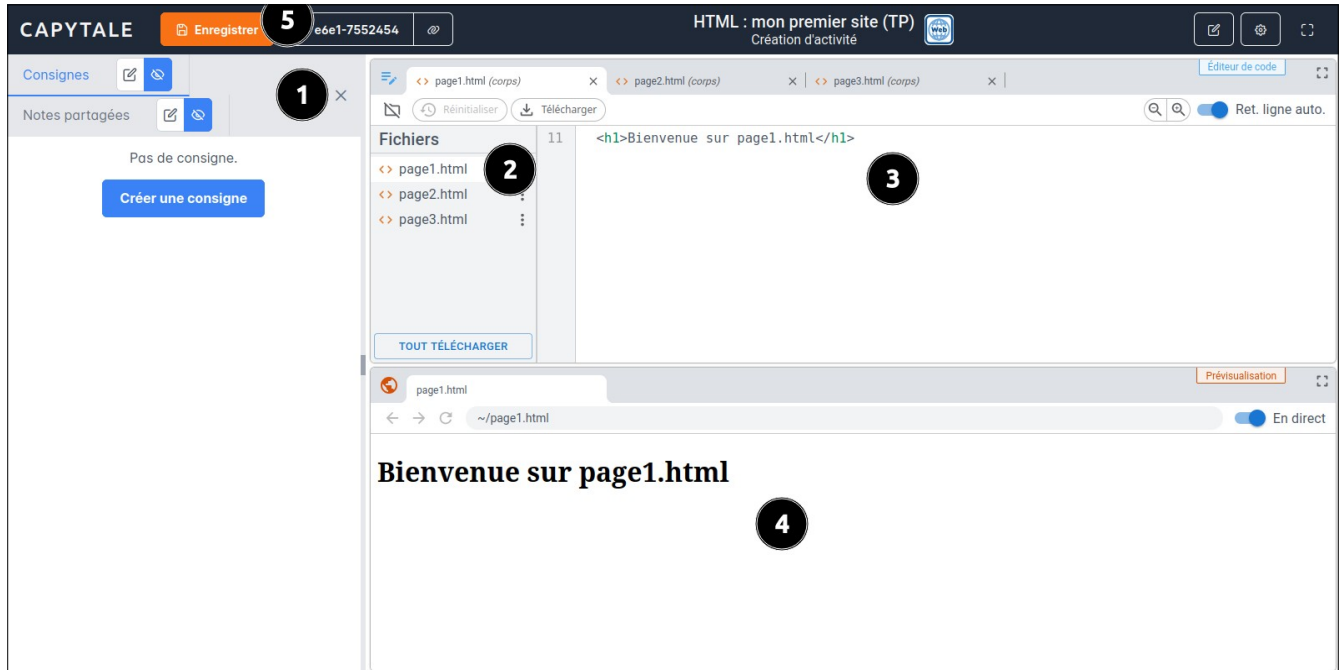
CAPYTALE Enregistrer 5 e6e1-7552454

HTML : mon premier site (TP)
Création d'activité

Consignes
Notes partagées
1 ×

Pas de consigne.
Créer une consigne

<> page1.html (corps) × <> page2.html (corps) × <> page3.html (corps) ×
Éditeur de code

Réinitialiser Télécharger
Ret. ligne auto.

Fichiers
<> page1.html
<> page2.html
<> page3.html
2

TOUT TÉLÉCHARGER

11 <h1>Bienvenue sur page1.html</h1>
3

page1.html
Prévisualisation
~/page1.html
En direct

Bienvenue sur page1.html
4